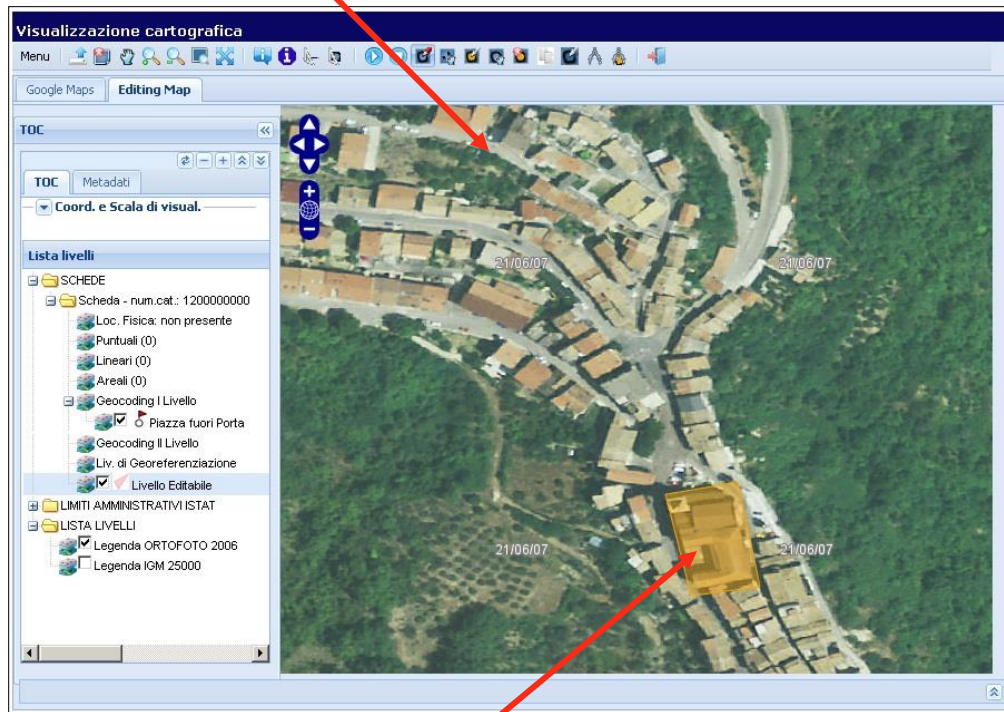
Visualizzazione cartografica

Menu

Google Maps | Editing Map

TOC

TOC | Metadati

Coord. e Scala di visual.

Lista livelli

SCHEDE
Scheda - num.cat.: 1200000000
Loc. Fisica: non presente
Puntuali (0)
Lineari (0)
Areali (0)
Geocoding I Livello
Piazza fuori Porta
Geocoding II Livello
Liv. di Georeferenziazione
Livello Editabile
LIMITI AMMINISTRATIVI ISTAT
LISTA LIVELLI
Legenda ORTOFOTO 2006
Legenda IGM 25000

21/06/07
21/06/07
21/06/07
21/06/07